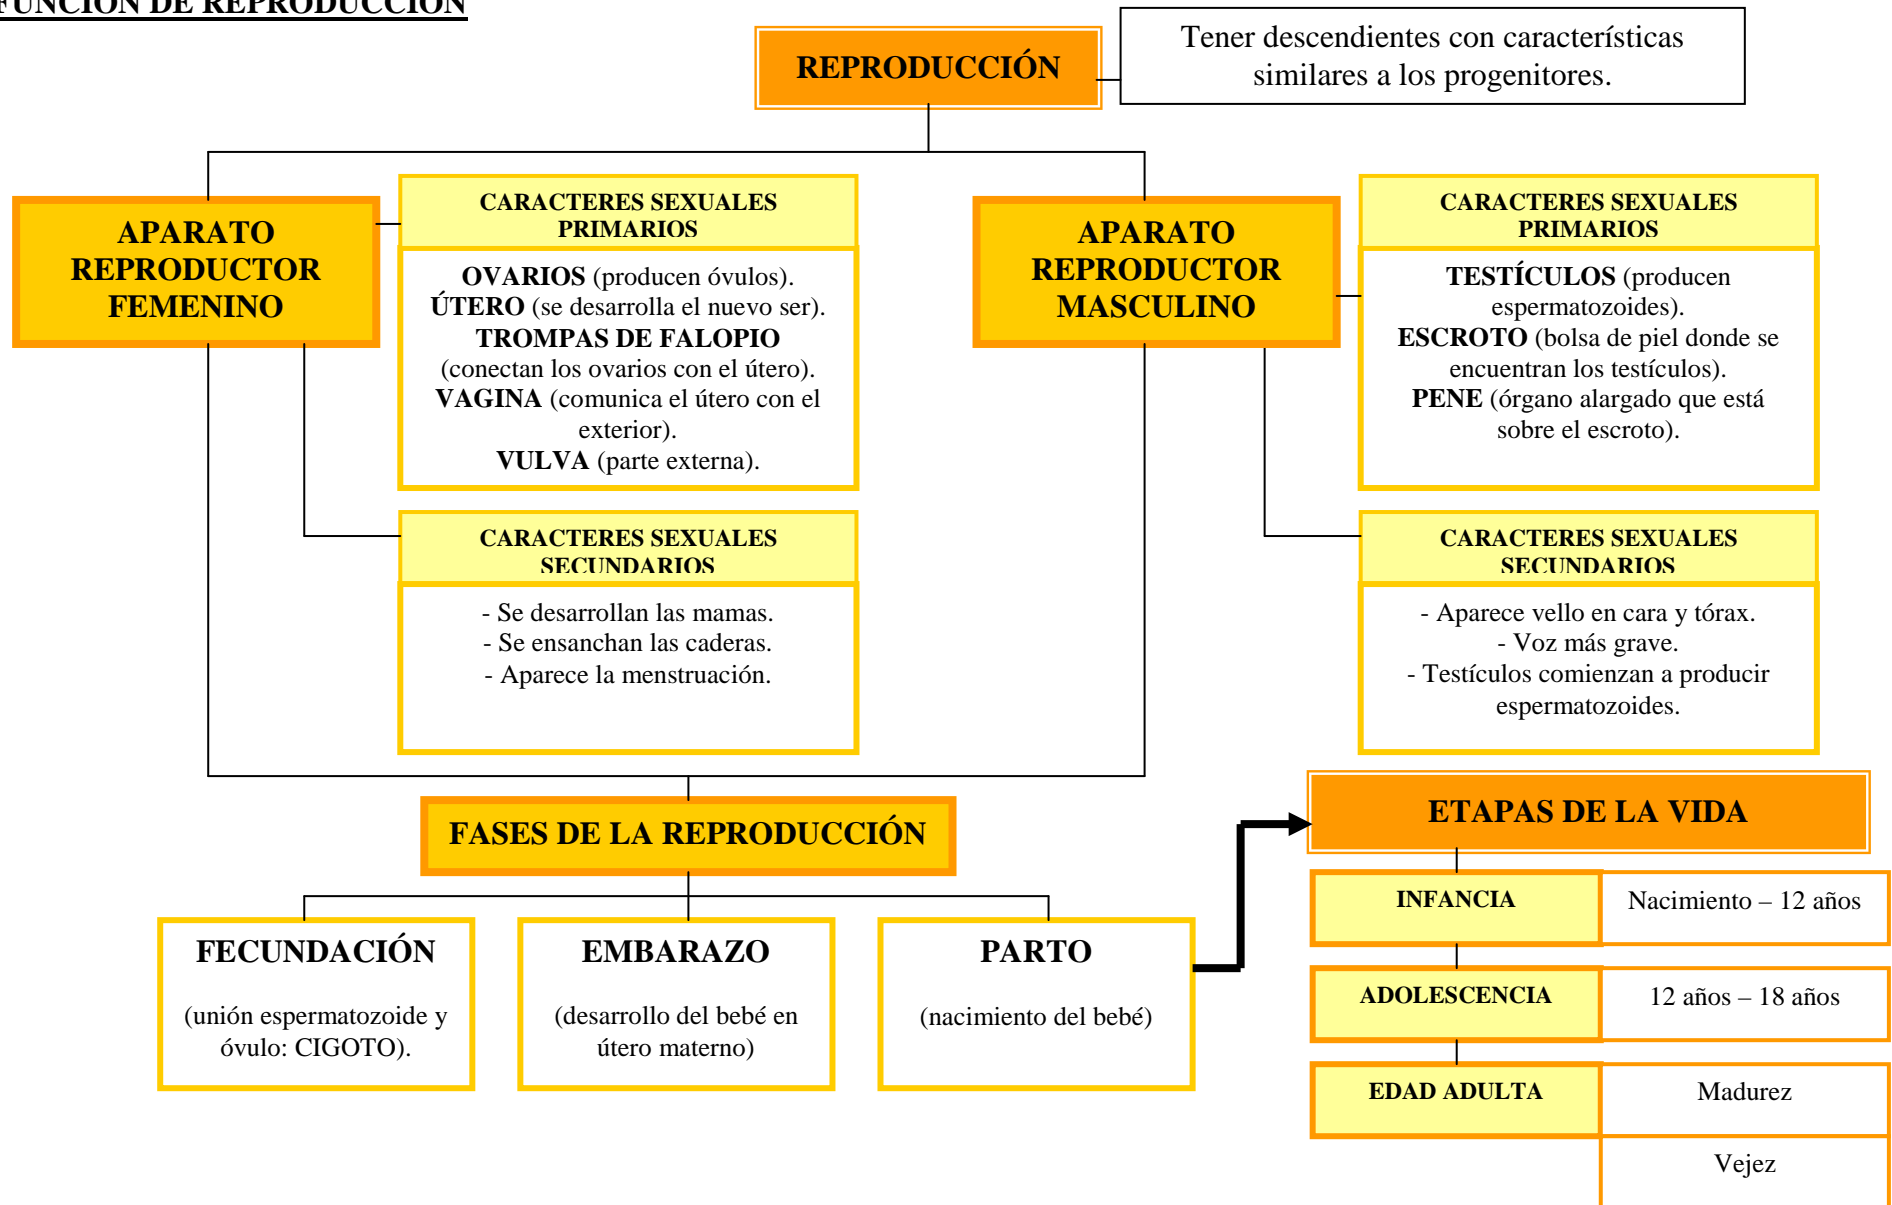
FUNCIÓN DE REPRODUCCIÓN

REPRODUCCIÓN

Tener descendientes con características similares a los progenitores.

APARATO REPRODUCTOR FEMENINO

CARACTERES SEXUALES PRIMARIOS

**OVARIOS** (producen óvulos).
**ÚTERO** (se desarrolla el nuevo ser).
**TROMPAS DE FALOPIO** (conectan los ovarios con el útero).
**VAGINA** (comunica el útero con el exterior).
**VULVA** (parte externa).

CARACTERES SEXUALES SECUNDARIOS

- Se desarrollan las mamas.
- Se ensanchan las caderas.
- Aparece la menstruación.

APARATO REPRODUCTOR MASCULINO

CARACTERES SEXUALES PRIMARIOS

**TESTÍCULOS** (producen espermatozoides).
**ESCROTO** (bolsa de piel donde se encuentran los testículos).
**PENE** (órgano alargado que está sobre el escroto).

CARACTERES SEXUALES SECUNDARIOS

- Aparece vello en cara y tórax.
- Voz más grave.
- Testículos comienzan a producir espermatozoides.

FASES DE LA REPRODUCCIÓN

FECUNDACIÓN

(unión espermatozoide y óvulo: CIGOTO).

EMBARAZO

(desarrollo del bebé en útero materno)

PARTO

(nacimiento del bebé)

ETAPAS DE LA VIDA

| INFANCIA | Nacimiento – 12 años |
|---|---|
| ADOLESCENCIA | 12 años – 18 años |
| EDAD ADULTA | Madurez |
| | Vejez |